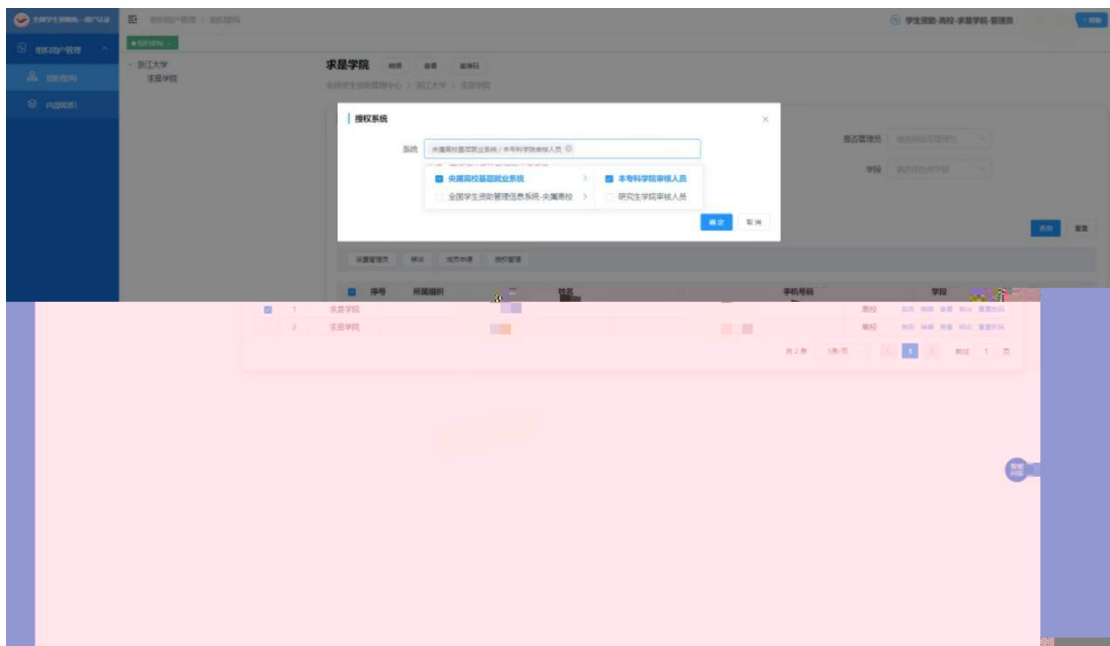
浙江大学
求是学院

求是学院

授权系统

系统 央属高校基层就业系统 / 本专科学院审核人员

央属高校基层就业系统 >
全国学生资助管理信息系统-央属高校 >

本专科学院审核人员
研究生学院审核人员

确定 取消

学生资助-高校-求是学院-管理员

查看管理员

学段

查询 重置

设置管理员 移出

序号 所属组织 姓名 手机号码 学段

1 求是学院 高校
2 求是学院 高校

共 2 条 5条/页 1 前往 1 页